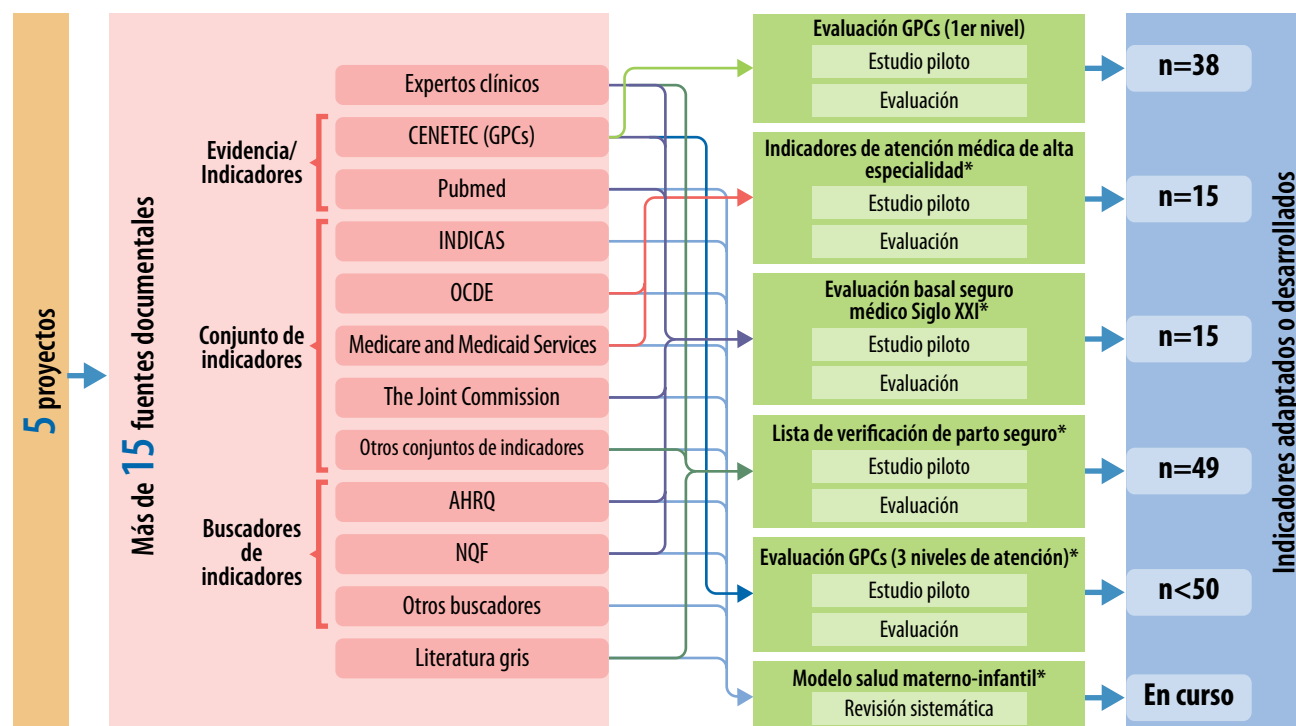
5 proyectos

Más de 15 fuentes documentales

Evidencia/ Indicadores

Expertos clínicos

CENETEC (GPCs)

Pubmed

Conjunto de indicadores

INDICAS

OCDE

Medicare and Medicaid Services

The Joint Commission

Otros conjuntos de indicadores

Buscadores de indicadores

AHRQ

NQF

Otros buscadores

Literatura gris

Evaluación GPCs (1er nivel)
Estudio piloto
Evaluación

Indicadores de atención médica de alta especialidad*
Estudio piloto
Evaluación

Evaluación basal seguro médico Siglo XXI*
Estudio piloto
Evaluación

Lista de verificación de parto seguro*
Estudio piloto
Evaluación

Evaluación GPCs (3 niveles de atención)*
Estudio piloto
Evaluación

Modelo salud materno-infantil*
Revisión sistemática

n=38

n=15

n=15

n=49

n<50

En curso

Indicadores adaptados o desarrollados